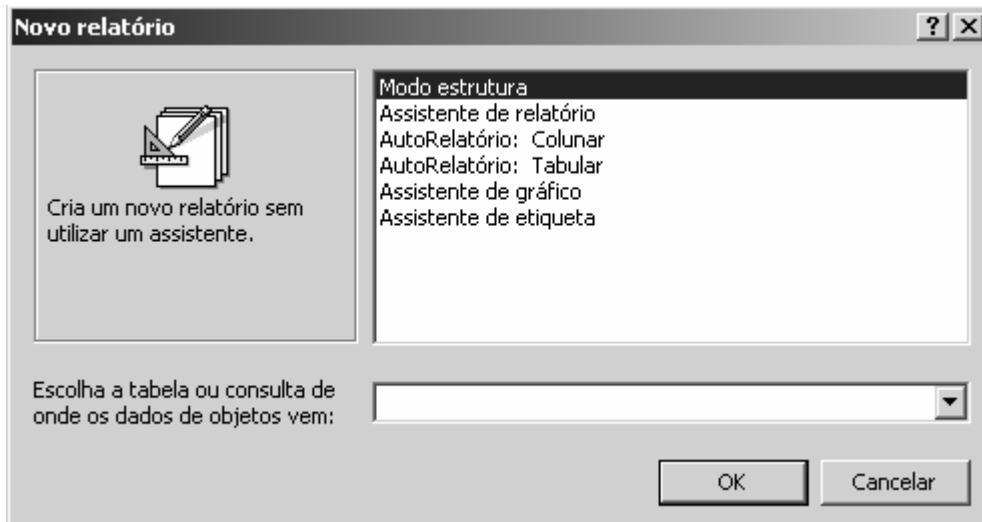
Novo relatório

?

Cria um novo relatório sem utilizar um assistente.

Modo estrutura
Assistente de relatório
AutoRelatório: Colunar
AutoRelatório: Tabular
Assistente de gráfico
Assistente de etiqueta

Escolha a tabela ou consulta de onde os dados de objetos vem:

OK

Cancelar